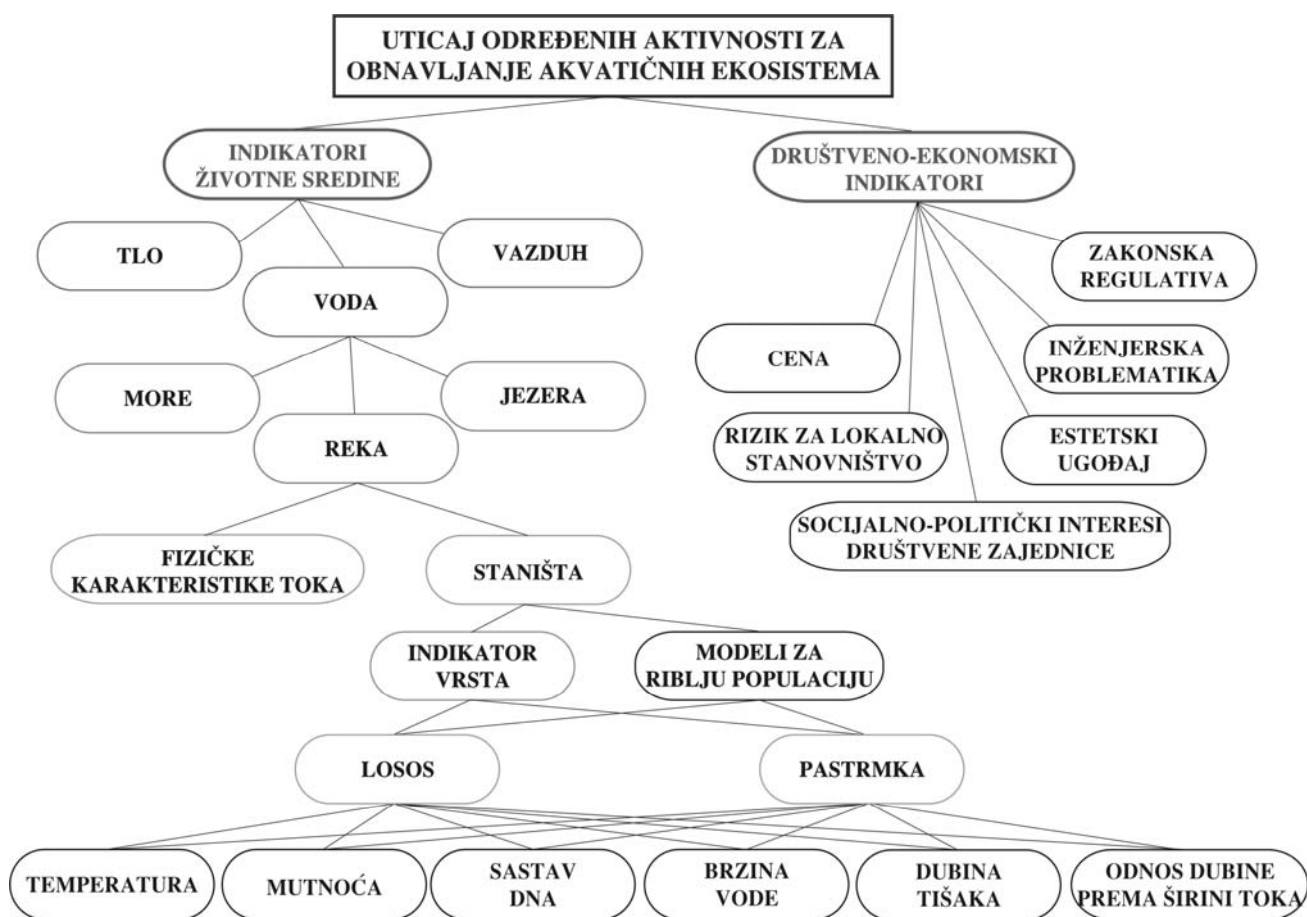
UTICAJ ODREĐENIH AKTIVNOSTI ZA OBNAVLJANJE AKVATIČNIH EKOSISTEMA

INDIKATORI ŽIVOTNE SREDINE

DRUŠTVENO-EKONOMSKI INDIKATORI

TLO

VAZDUH

VODA

ZAKONSKA REGULATIVA

CENA

INŽENJERSKA PROBLEMATIKA

MORE

JEZERA

REKA

RIZIK ZA LOKALNO STANOVNIŠTVO

ESTETSKI UGOĐAJ

SOCIJALNO-POLITIČKI INTERESI DRUŠTVENE ZAJEDNICE

FIZIČKE KARAKTERISTIKE TOKA

STANIŠTA

INDIKATOR VRSTA

MODELI ZA RIBLJU POPULACIJU

LOSOS

PASTRMKA

TEMPERATURA

MUTNOĆA

SASTAV DNA

BRZINA VODE

DUBINA TIŠAKA

ODNOS DUBINE PREMA ŠIRINI TOKA